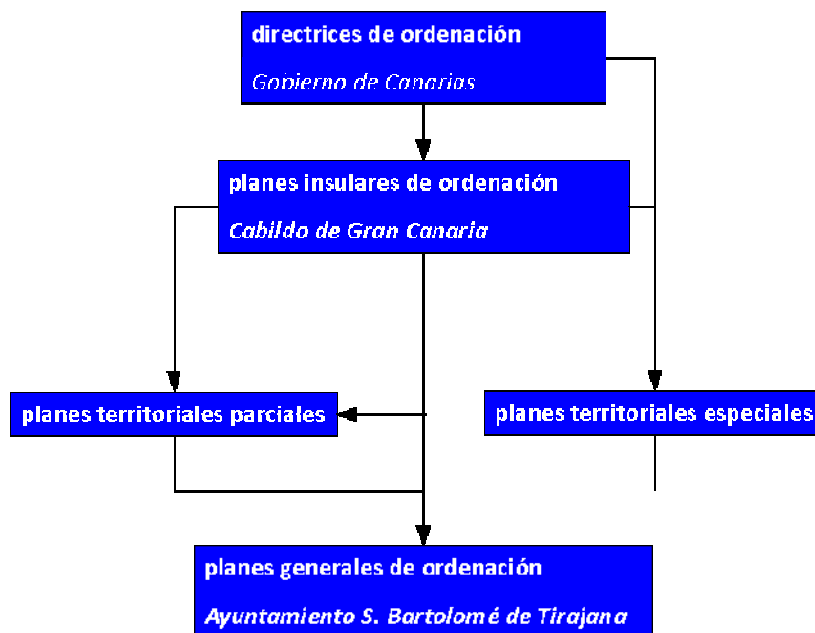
directrices de ordenación

Gobierno de Canarias

planes insulares de ordenación

Cabildo de Gran Canaria

planes territoriales parciales

planes territoriales especiales

planes generales de ordenación

Ayuntamiento S. Bartolomé de Tirajana